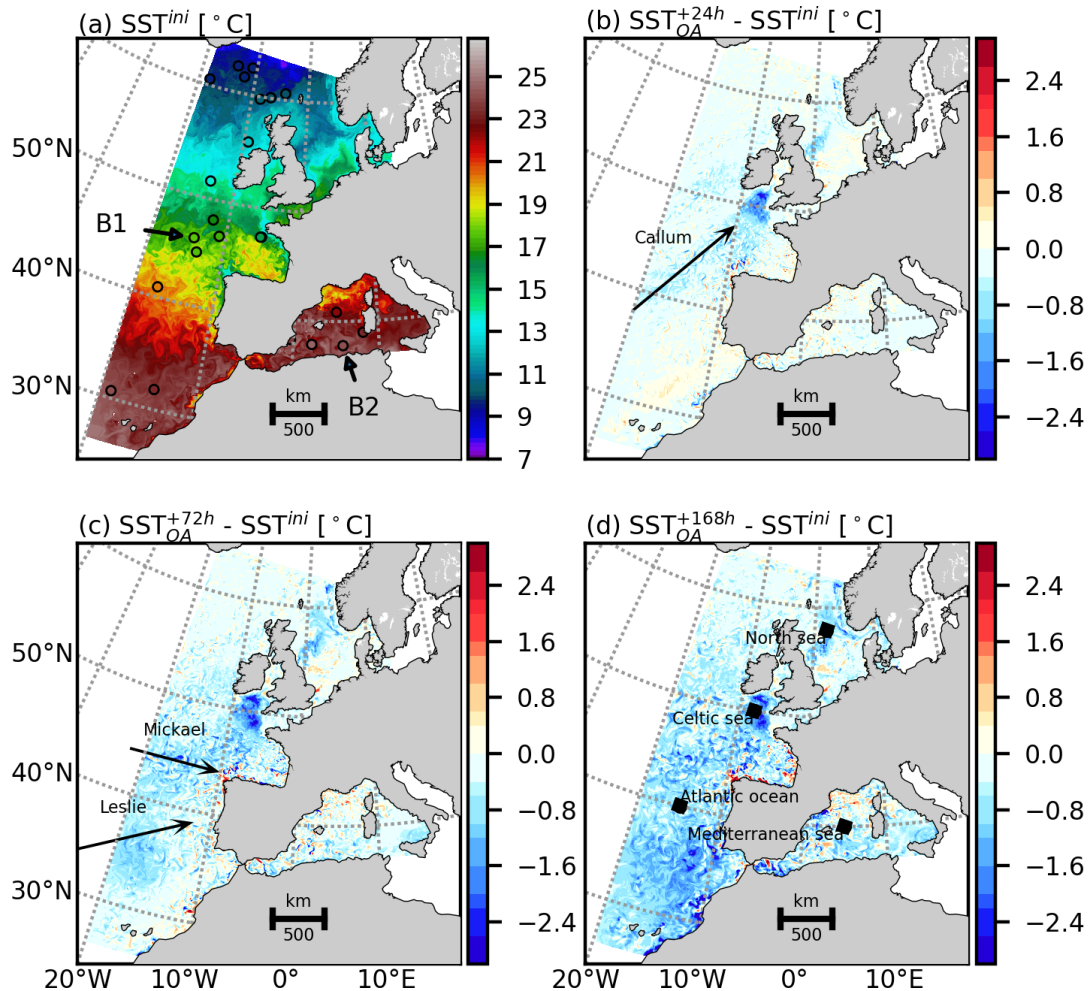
(a) SST$^{ini}$ [$^\circ$C]

50°N
40°N
30°N

B1
B2

km
500

25
23
21
19
17
15
13
11
9
7

(b) SST$^{+24h}_{OA}$ - SST$^{ini}$ [$^\circ$C]

Callum

km
500

2.4
1.6
0.8
0.0
-0.8
-1.6
-2.4

(c) SST$^{+72h}_{OA}$ - SST$^{ini}$ [$^\circ$C]

50°N
40°N
30°N

Mickael
Leslie

km
500

2.4
1.6
0.8
0.0
-0.8
-1.6
-2.4

20°W 10°W 0° 10°E

(d) SST$^{+168h}_{OA}$ - SST$^{ini}$ [$^\circ$C]

North sea
Celtic sea
Atlantic ocean
Mediterranean sea

km
500

2.4
1.6
0.8
0.0
-0.8
-1.6
-2.4

20°W 10°W 0° 10°E